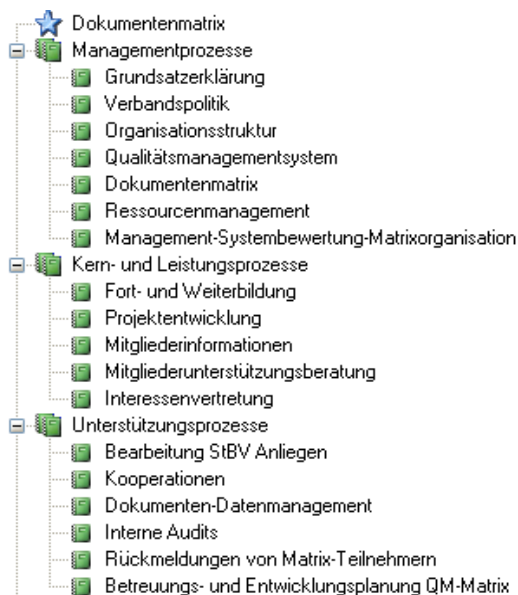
Dokumentenmatrix
Managementprozesse
Grundsatzerklärung
Verbandspolitik
Organisationsstruktur
Qualitätsmanagementsystem
Dokumentenmatrix
Ressourcenmanagement
Management-Systembewertung-Matrixorganisation
Kern- und Leistungsprozesse
Fort- und Weiterbildung
Projektentwicklung
Mitgliederinformationen
Mitgliederunterstützungsberatung
Interessenvertretung
Unterstützungsprozesse
Bearbeitung StBV Anliegen
Kooperationen
Dokumenten-Datenmanagement
Interne Audits
Rückmeldungen von Matrix-Teilnehmern
Betreuungs- und Entwicklungsplanung QM-Matrix